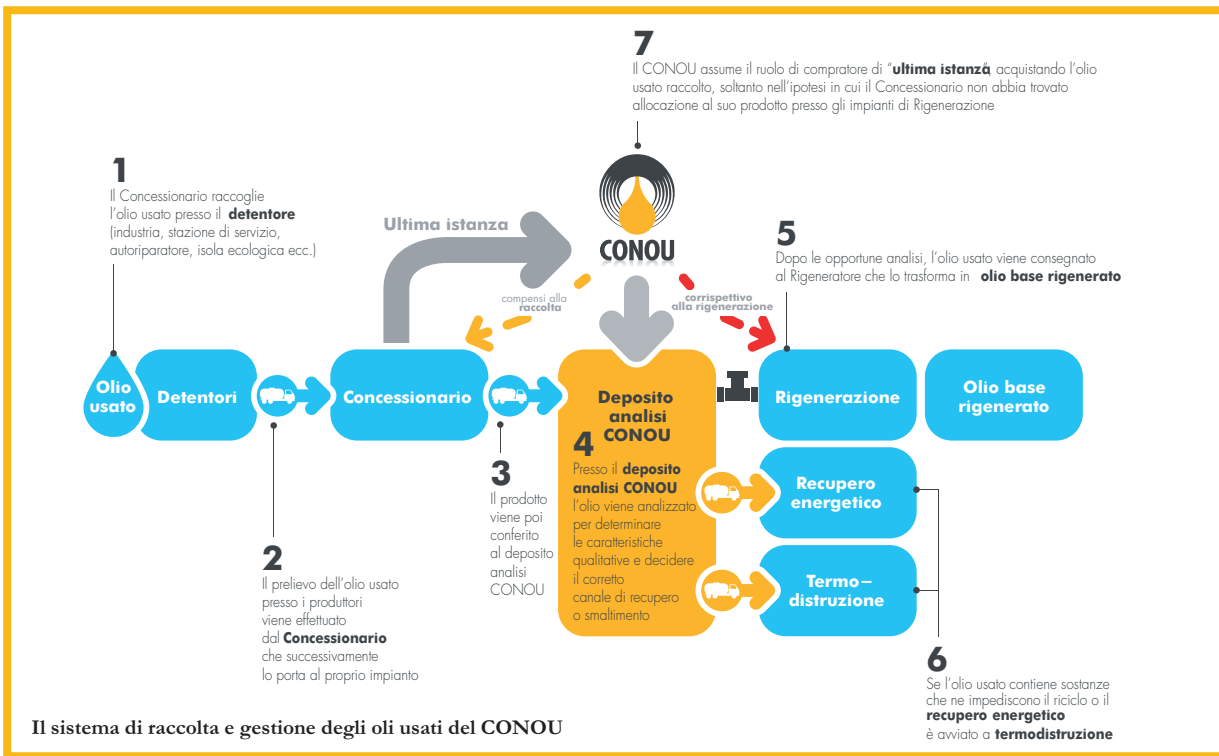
7
Il CONOU assume il ruolo di compratore di "**ultima istanza**" acquistando l'olio usato raccolto, soltanto nell'ipotesi in cui il Concessionario non abbia trovato allocazione al suo prodotto presso gli impianti di Rigenerazione

1
Il Concessionario raccoglie l'olio usato presso il **detentore** (industria, stazione di servizio, autoriparatore, isola ecologica ecc.)

Ultima istanza

CONOU

5
Dopo le opportune analisi, l'olio usato viene consegnato al Rigeneratore che lo trasforma in **olio base rigenerato**

compensi alla raccolta

corrispettivo alla rigenerazione

Olio usato

Detentori

Concessionario

Deposito analisi CONOU

Rigenerazione

Olio base rigenerato

4
Presso il **deposito analisi CONOU** l'olio viene analizzato per determinare le caratteristiche qualitative e decidere il corretto canale di recupero o smaltimento

Recupero energetico

Termo–distruzione

3
Il prodotto viene poi conferito al deposito analisi CONOU

2
Il prelievo dell'olio usato presso i produttori viene effettuato dal **Concessionario** che successivamente lo porta al proprio impianto

6
Se l'olio usato contiene sostanze che ne impediscono il riciclo o il **recupero energetico** è avviato a **termodistruzione**

Il sistema di raccolta e gestione degli oli usati del CONOU